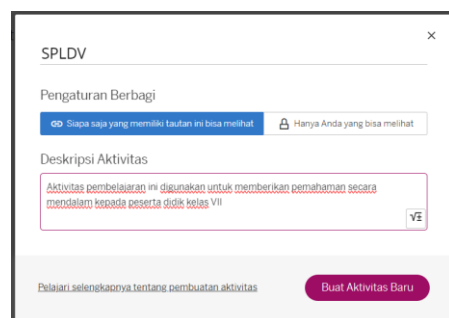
×

SPLDV

Pengaturan Berbagi

Siapa saja yang memiliki tautan ini bisa melihat

Hanya Anda yang bisa melihat

Deskripsi Aktivitas

Aktivitas pembelajaran ini digunakan untuk memberikan pemahaman secara mendalam kepada peserta didik kelas VII

$\sqrt{\Sigma}$

Pelajari selengkapnya tentang pembuatan aktivitas

Buat Aktivitas Baru